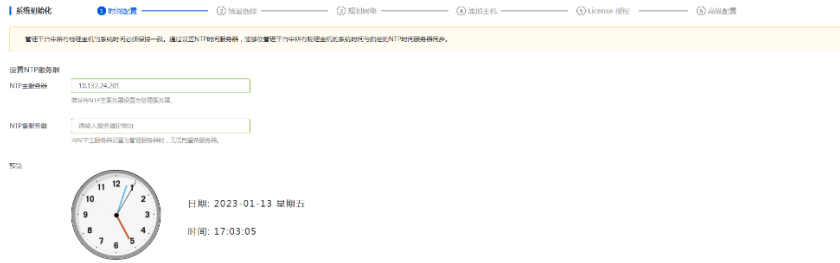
系统初始化

1 时间配置 2 场景选择 3 规划网络 4 添加主机 5 License 授权 6 高级配置

管理平台中所有物理主机的系统时间必须保持一致，建议设置NTP时间服务器，或者设置管理平台中所有物理主机的系统时间与前往此NTP时间服务器同步。

设置NTP服务器

NTP主服务器 10.137.24.201
将本机NTP主服务器设置为管理服务器。

NTP备服务器 请输入服务器IP地址
当NTP主服务器设置为管理服务器时，无须配置备服务器。

预览

12 1 2 3 4 5 6 7 8 9 10 11

日期: 2023-01-13 星期五

时间: 17:03:05